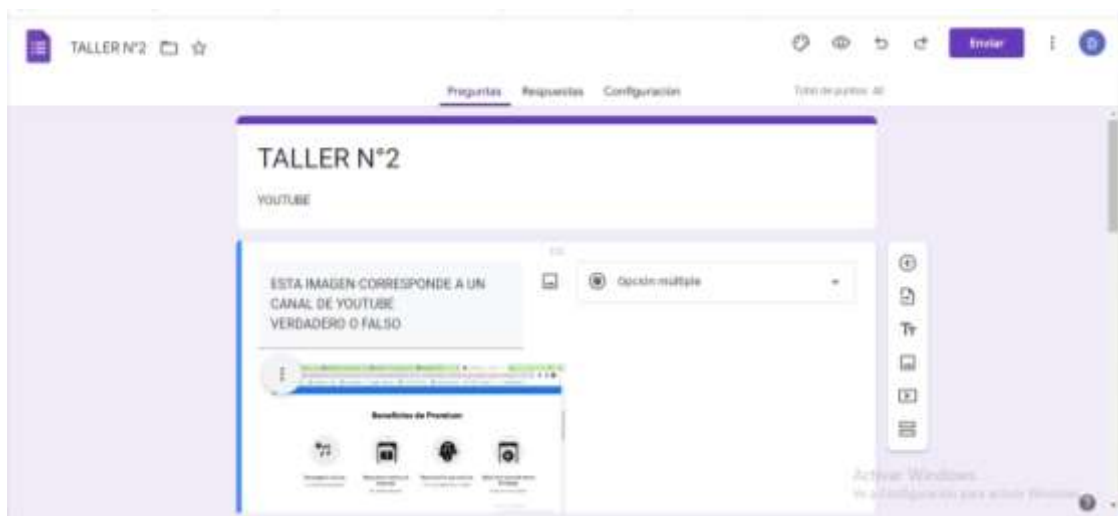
TALLER N°2

Enviar

Preguntas Respuestas Configuración

Total de puntos: 40

TALLER N°2

YOUTUBE

ESTA IMAGEN CORRESPONDE A UN CANAL DE YOUTUBE VERDADERO O FALSO

Opción múltiple

Beneficios de Premium

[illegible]

Activar Windows
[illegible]